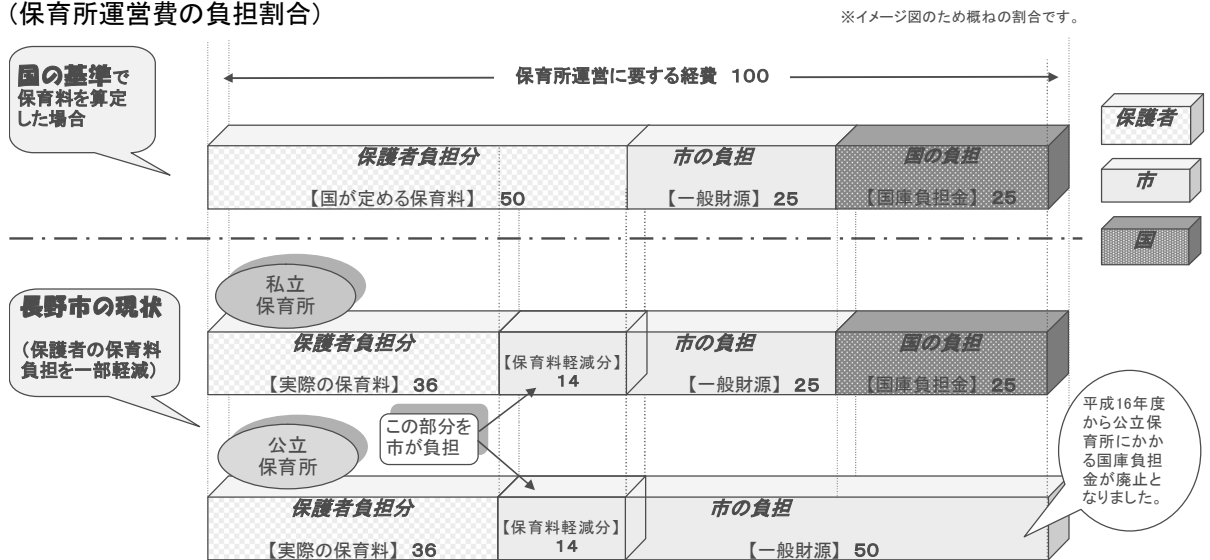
(保育所運営費の負担割合)

※イメージ図のため概ねの割合です。

国の基準で保育料を算定した場合

保育所運営に要する経費 100

保護者負担分
【国が定める保育料】 50

市の負担
【一般財源】 25

国の負担
【国庫負担金】 25

保護者

市

国

長野市の現状
(保護者の保育料負担を一部軽減)

私立保育所

保護者負担分
【実際の保育料】 36

【保育料軽減分】 14

市の負担
【一般財源】 25

国の負担
【国庫負担金】 25

この部分を市が負担

公立保育所

保護者負担分
【実際の保育料】 36

【保育料軽減分】 14

市の負担
【一般財源】 50

平成16年度から公立保育所にかかる国庫負担金が廃止となりました。